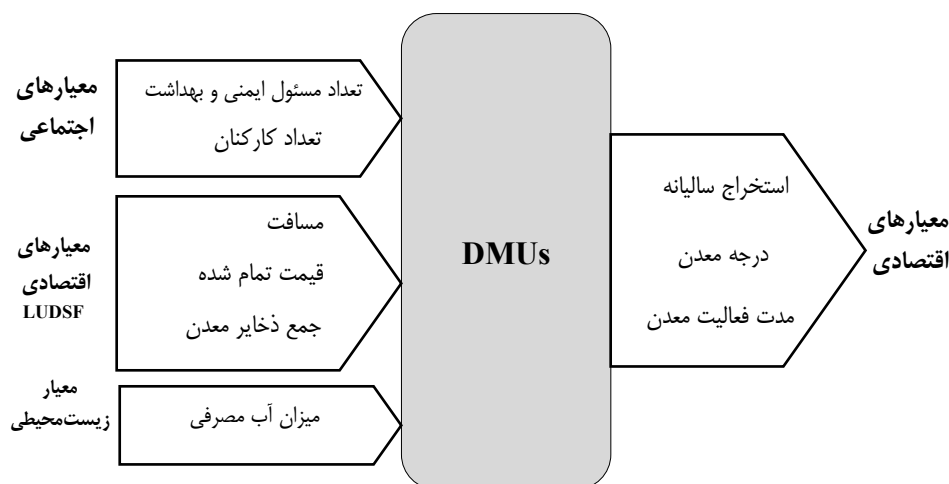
معیارهای اجتماعی

تعداد مسئول ایمنی و بهداشت
تعداد کارکنان

معیارهای اقتصادی LUDSF

مسافت
قیمت تمام شده
جمع ذخایر معدن

معیار زیست‌محیطی

میزان آب مصرفی

DMUs

استخراج سالیانه
درجه معدن
مدت فعالیت معدن

معیارهای اقتصادی